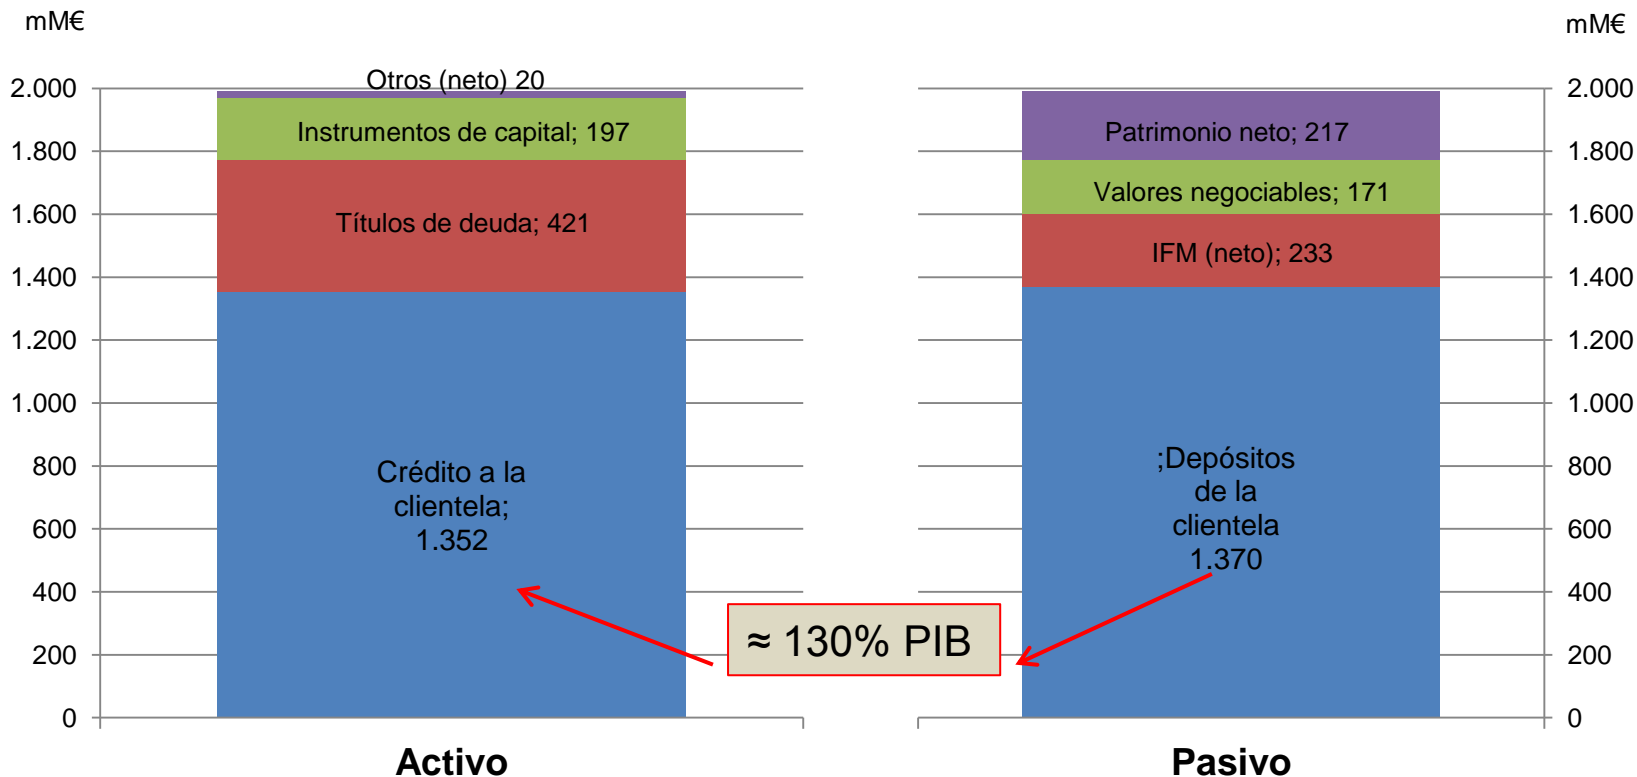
mM€

2.000
1.800
1.600
1.400
1.200
1.000
800
600
400
200
0

Otros (neto) 20
Instrumentos de capital; 197
Títulos de deuda; 421
Crédito a la clientela; 1.352

Activo

mM€

2.000
1.800
1.600
1.400
1.200
1.000
800
600
400
200
0

Patrimonio neto; 217
Valores negociables; 171
IFM (neto); 233
;Depósitos de la clientela 1.370

Pasivo

≈ 130% PIB